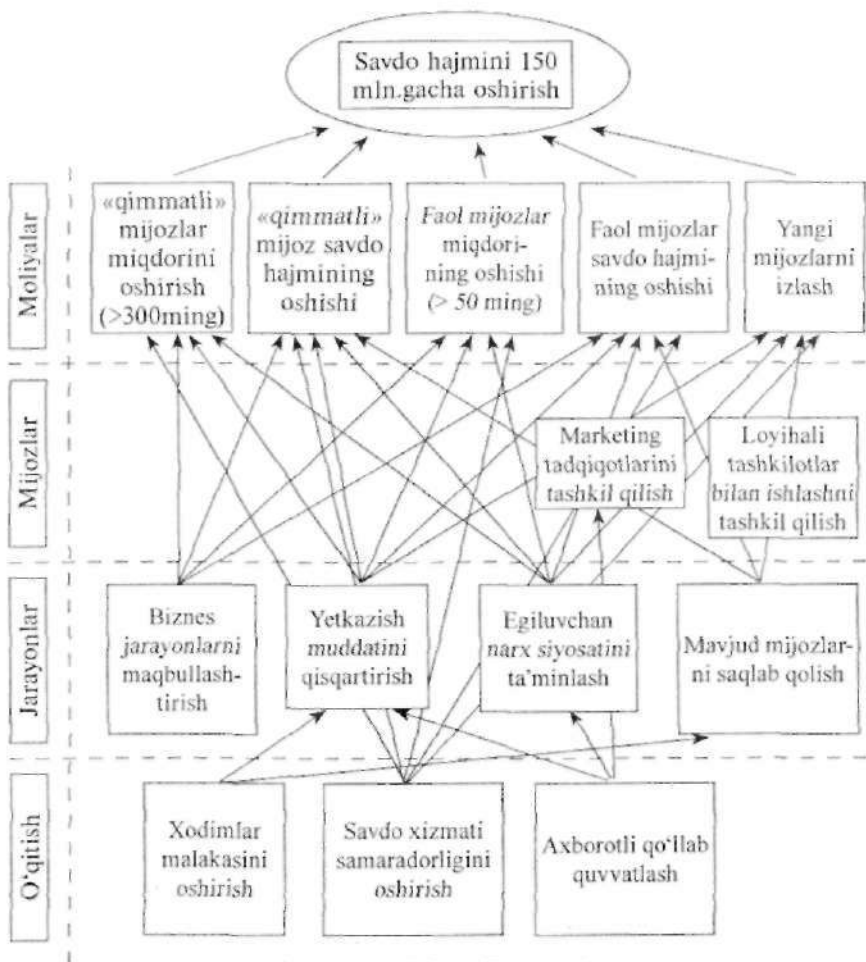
Savdo hajmini 150 mln.gacha oshirish

Moliyalar

«qimmatli» mijozlar miqdorini oshirish (>300ming)

«qimmatli» mijoz savdo hajmining oshishi

Faol mijozlar miqdorining oshishi (> 50 ming)

Faol mijozlar savdo hajmining oshishi

Yangi mijozlarni izlash

Mijozlar

Marketing tadqiqotlarini tashkil qilish

Loyihali tashkilotlar bilan ishlashni tashkil qilish

Jarayonlar

Biznes jarayonlarni maqbullashtirish

Yetkazish muddatini qisqartirish

Egiluvchan narx siyosatini ta'minlash

Mavjud mijozlarni saqlab qolish

O'qitish

Xodimlar malakasini oshirish

Savdo xizmati samaradorligini oshirish

Axborotli qo'llab quvvatlash